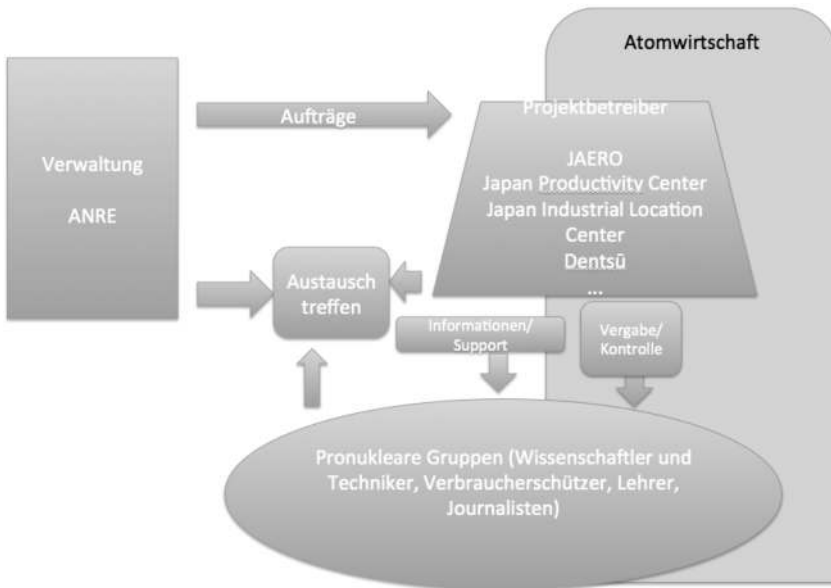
Atomwirtschaft

Verwaltung

ANRE

Aufträge

Projektbetreiber

JAERO
Japan Productivity Center
Japan Industrial Location Center
Dentsū
...

Austausch treffen

Informationen/ Support

Vergabe/ Kontrolle

Pronukleare Gruppen (Wissenschaftler und Techniker, Verbraucherschützer, Lehrer, Journalisten)